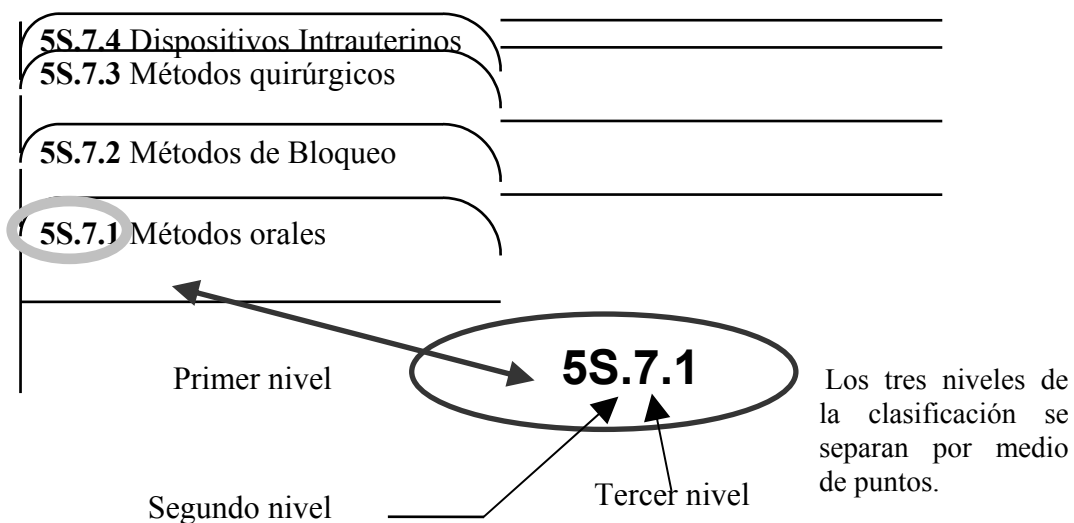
**5S.7.4** Dispositivos Intrauterinos

**5S.7.3** Métodos quirúrgicos

**5S.7.2** Métodos de Bloqueo

**5S.7.1** Métodos orales

Primer nivel

**5S.7.1**

Los tres niveles de la clasificación se separan por medio de puntos.

Segundo nivel

Tercer nivel